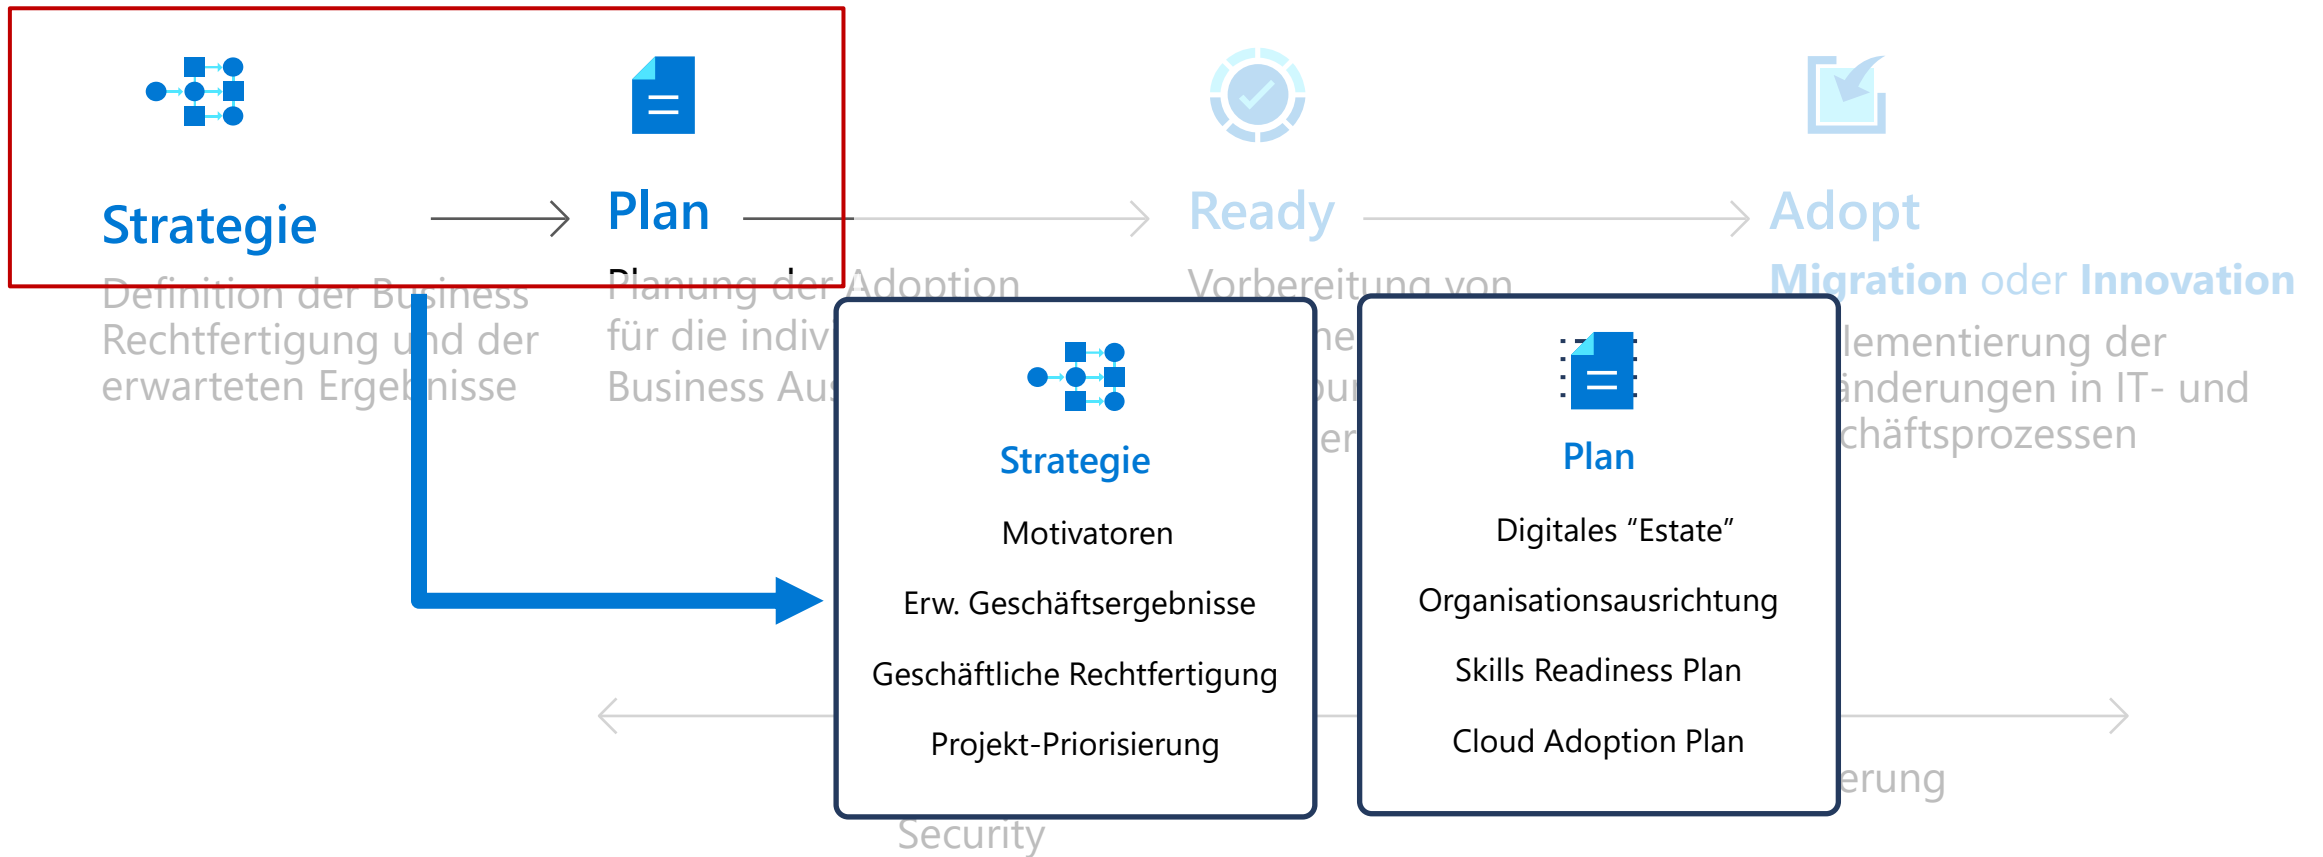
Strategie

Plan

Ready

Adopt

Definition der Business Rechtfertigung und der erwarteten Ergebnisse

Planung der Adoption für die indiv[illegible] Business Aus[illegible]

Vorbereitung von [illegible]

Migration oder Innovation

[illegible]lementierung der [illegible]änderungen in IT- und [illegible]chäftsprozessen

Strategie

Motivatoren

Erw. Geschäftsergebnisse

Geschäftliche Rechtfertigung

Projekt-Priorisierung

Plan

Digitales “Estate”

Organisationsausrichtung

Skills Readiness Plan

Cloud Adoption Plan

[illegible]erung

Security